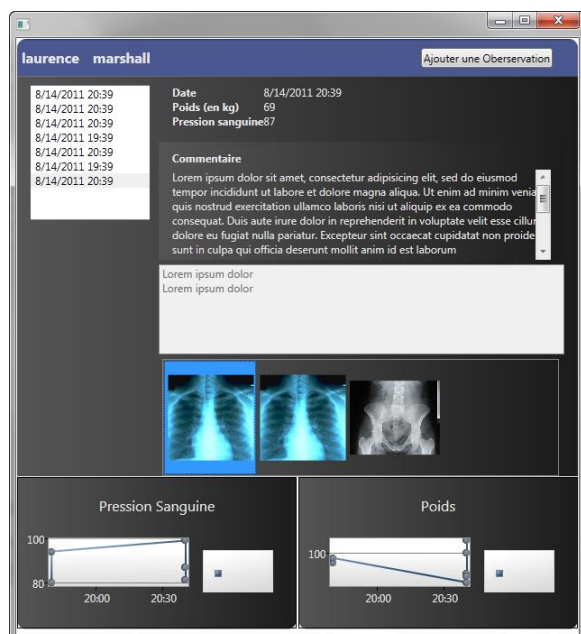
laurence marshall

Ajouter une Oberservation

8/14/2011 20:39
8/14/2011 20:39
8/14/2011 20:39
8/14/2011 19:39
8/14/2011 20:39
8/14/2011 19:39
8/14/2011 20:39

Date 8/14/2011 20:39
Poids (en kg) 69
Pression sanguine 87

Commentaire

Lorem ipsum dolor sit amet, consectetur adipisicing elit, sed do eiusmod tempor incididunt ut labore et dolore magna aliqua. Ut enim ad minim venia quis nostrud exercitation ullamco laboris nisi ut aliquip ex ea commodo consequat. Duis aute irure dolor in reprehenderit in voluptate velit esse cillu dolore eu fugiat nulla pariatur. Excepteur sint occaecat cupidatat non proide sunt in culpa qui officia deserunt mollit anim id est laborum

Lorem ipsum dolor
Lorem ipsum dolor

Pression Sanguine

100
80
20:00
20:30

Poids

100
20:00
20:30